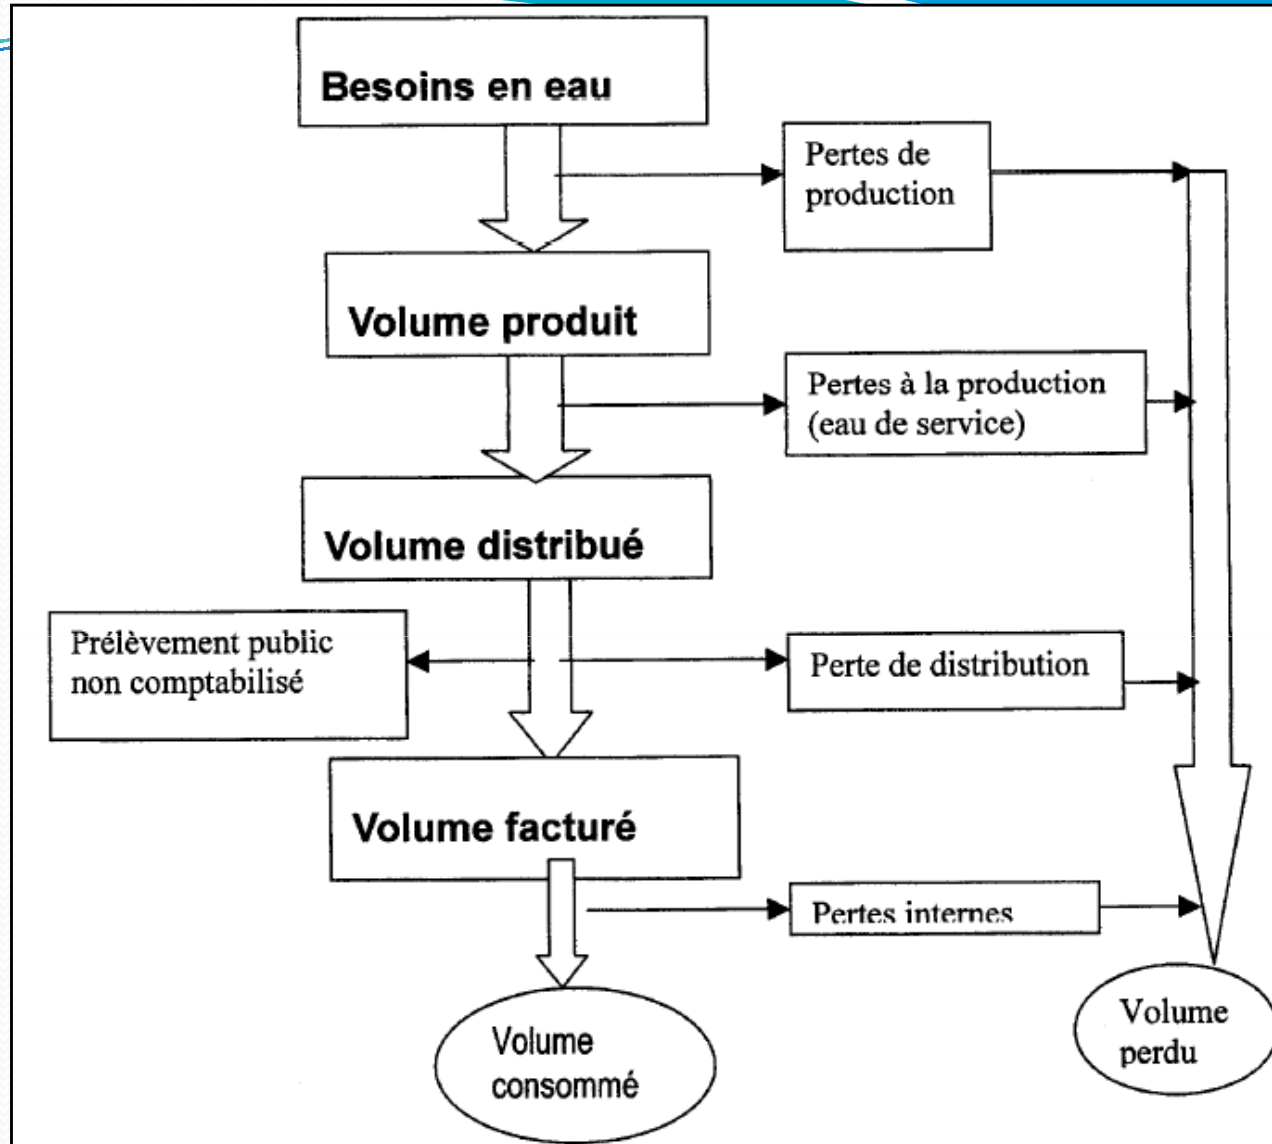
Besoins en eau

Pertes de production

Volume produit

Pertes à la production (eau de service)

Volume distribué

Prélèvement public non comptabilisé

Perte de distribution

Volume facturé

Pertes internes

Volume consommé

Volume perdu